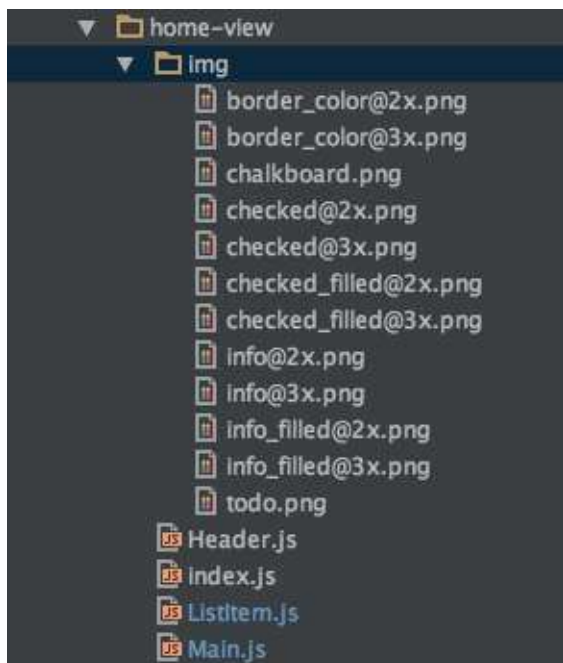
home-view
img
border_color@2x.png
border_color@3x.png
chalkboard.png
checked@2x.png
checked@3x.png
checked_filled@2x.png
checked_filled@3x.png
info@2x.png
info@3x.png
info_filled@2x.png
info_filled@3x.png
todo.png
Header.js
index.js
ListItem.js
Main.js